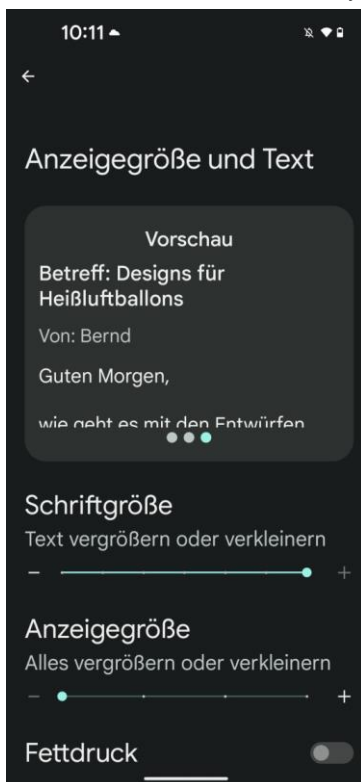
10:11

←

Anzeigegröße und Text

Vorschau

Betreff: Designs für Heißluftballons

Von: Bernd

Guten Morgen,

wie geht es mit den Entwürfen

Schriftgröße

Text vergrößern oder verkleinern

−

+

Anzeigegröße

Alles vergrößern oder verkleinern

−

+

Fettdruck